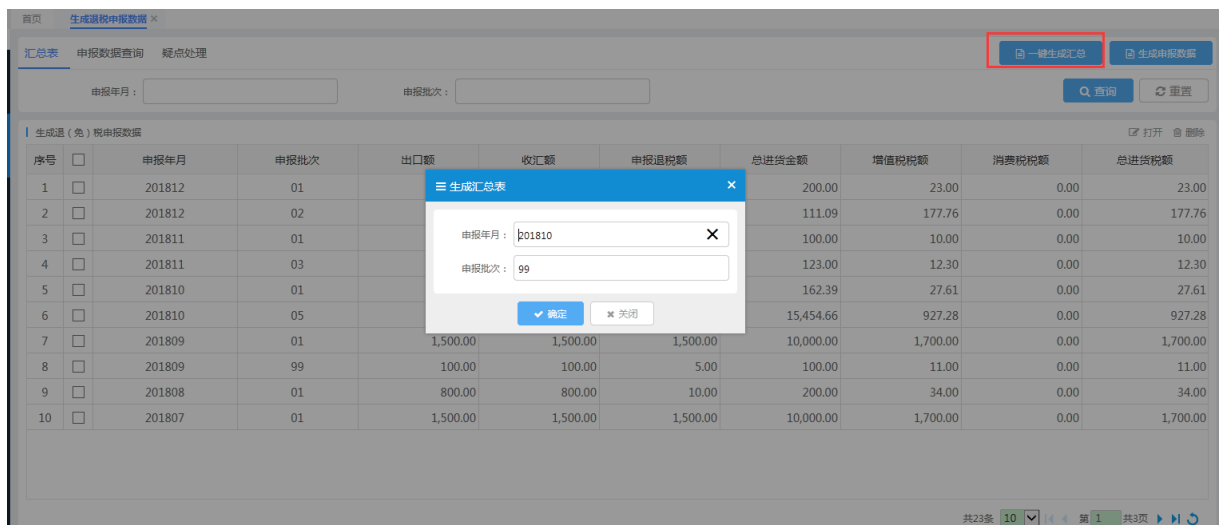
首页 生成退税申报数据 ×

汇总表 申报数据查询 疑点处理

一键生成汇总 生成申报数据

申报年月：

申报批次：

查询 重置

生成退（免）税申报数据

打开 删除

| 序号 | | 申报年月 | 申报批次 | 出口额 | 收汇额 | 申报退税额 | 总进货金额 | 增值税税额 | 消费税税额 | 总进货税额 |
|---|---|---|---|---|---|---|---|---|---|---|
| 1 | | 201812 | 01 | | | | 200.00 | 23.00 | 0.00 | 23.00 |
| 2 | | 201812 | 02 | | | | 111.09 | 177.76 | 0.00 | 177.76 |
| 3 | | 201811 | 01 | | | | 100.00 | 10.00 | 0.00 | 10.00 |
| 4 | | 201811 | 03 | | | | 123.00 | 12.30 | 0.00 | 12.30 |
| 5 | | 201810 | 01 | | | | 162.39 | 27.61 | 0.00 | 27.61 |
| 6 | | 201810 | 05 | | | | 15,454.66 | 927.28 | 0.00 | 927.28 |
| 7 | | 201809 | 01 | 1,500.00 | 1,500.00 | 1,500.00 | 10,000.00 | 1,700.00 | 0.00 | 1,700.00 |
| 8 | | 201809 | 99 | 100.00 | 100.00 | 5.00 | 100.00 | 11.00 | 0.00 | 11.00 |
| 9 | | 201808 | 01 | 800.00 | 800.00 | 10.00 | 200.00 | 34.00 | 0.00 | 34.00 |
| 10 | | 201807 | 01 | 1,500.00 | 1,500.00 | 1,500.00 | 10,000.00 | 1,700.00 | 0.00 | 1,700.00 |

生成汇总表 ×

申报年月： 201810

申报批次： 99

确定 关闭

共23条 10 第 1 共3页